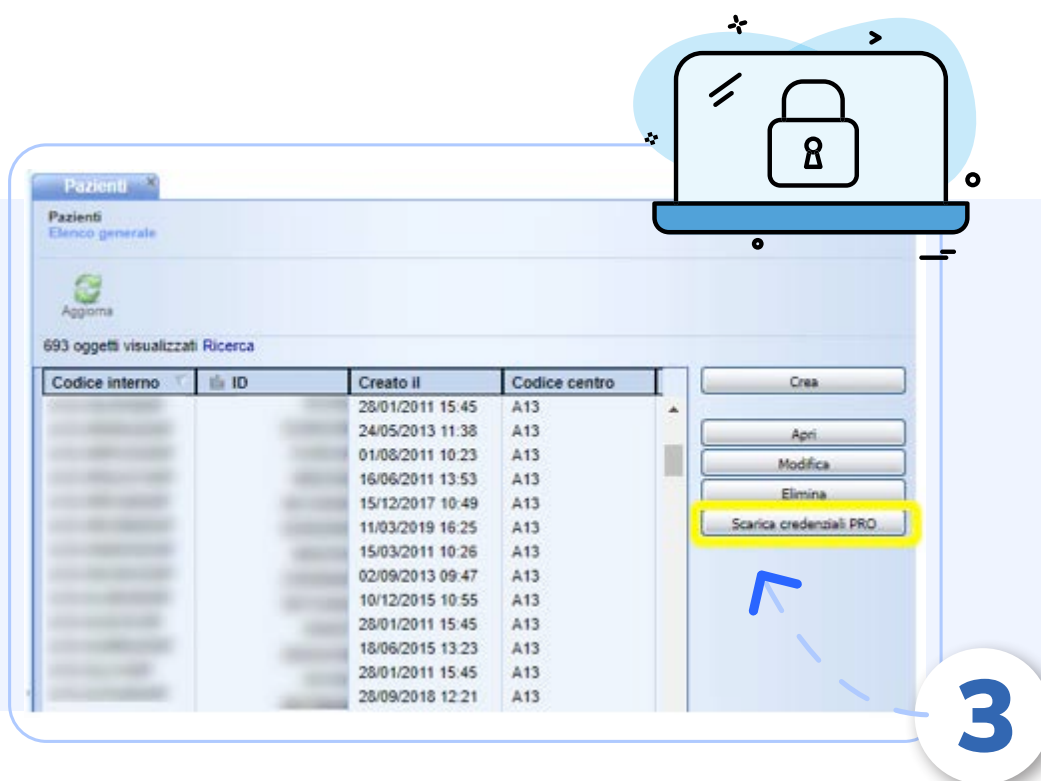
Pazienti

Pazienti
Elenco generale

Aggiorna

693 oggetti visualizzati Ricerca

| Codice interno | ID | Creato il | Codice centro |
|---|---|---|---|
| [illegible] | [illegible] | 28/01/2011 15:45 | A13 |
| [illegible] | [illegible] | 24/05/2013 11:38 | A13 |
| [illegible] | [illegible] | 01/08/2011 10:23 | A13 |
| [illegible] | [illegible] | 16/06/2011 13:53 | A13 |
| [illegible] | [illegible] | 15/12/2017 10:49 | A13 |
| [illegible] | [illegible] | 11/03/2019 16:25 | A13 |
| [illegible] | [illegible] | 15/03/2011 10:26 | A13 |
| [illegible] | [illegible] | 02/09/2013 09:47 | A13 |
| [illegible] | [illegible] | 10/12/2015 10:55 | A13 |
| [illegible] | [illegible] | 28/01/2011 15:45 | A13 |
| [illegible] | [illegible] | 18/06/2015 13:23 | A13 |
| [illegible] | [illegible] | 28/01/2011 15:45 | A13 |
| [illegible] | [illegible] | 28/09/2018 12:21 | A13 |

Crea
Apri
Modifica
Elimina
Scarica credenziali PRO

3